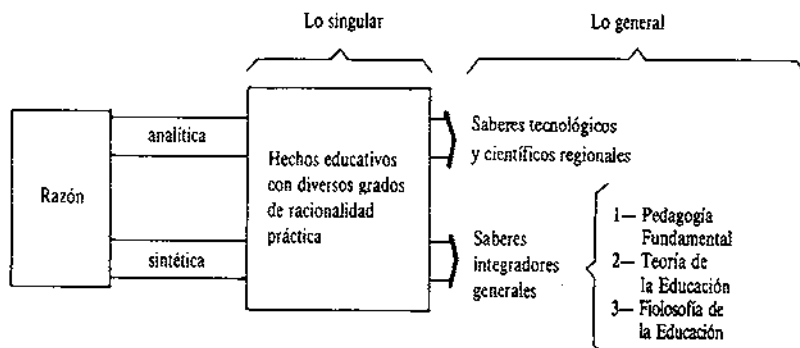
Lo singular

Lo general

Razón

analítica

sintética

Hechos educativos con diversos grados de racionalidad práctica

Saberes tecnológicos y científicos regionales

Saberes integradores generales

1— Pedagogía Fundamental
2— Teoría de la Educación
3— Filosofía de la Educación